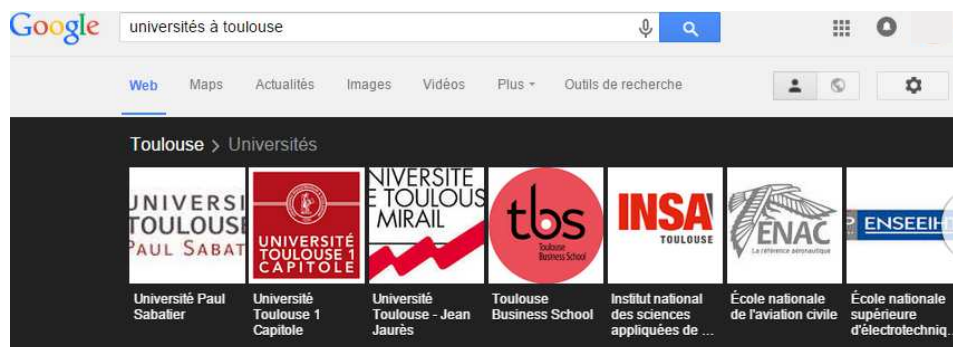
Google universités à toulouse

Web Maps Actualités Images Vidéos Plus Outils de recherche

Toulouse > Universités

UNIVERSI TOULOUSE PAUL SABAT

UNIVERSITÉ TOULOUSE 1 CAPITOLE

NIVERSITÉ E TOULOUS MIRAIL

tbs Toulouse Business School

INSA TOULOUSE

ENAC La référence aéronautique

ENSEEIH

Université Paul Sabatier

Université Toulouse 1 Capitole

Université Toulouse - Jean Jaurès

Toulouse Business School

Institut national des sciences appliquées de ...

École nationale de l'aviation civile

École nationale supérieure d'électrotechniq...